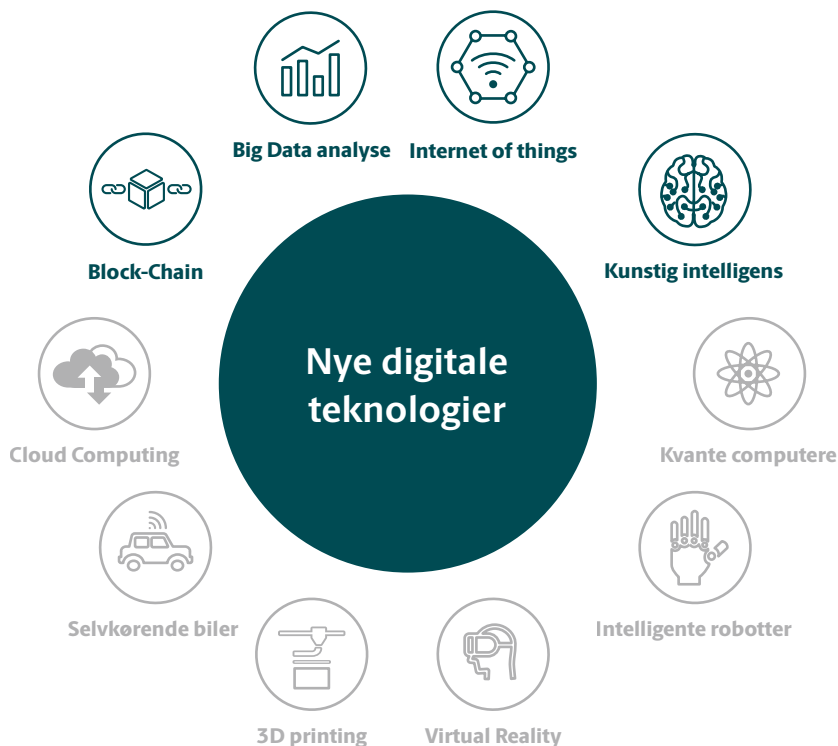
Big Data analyse

Internet of things

Block-Chain

Kunstig intelligens

Nye digitale teknologier

Cloud Computing

Kvante computere

Selvkørende biler

Intelligente robotter

3D printing

Virtual Reality